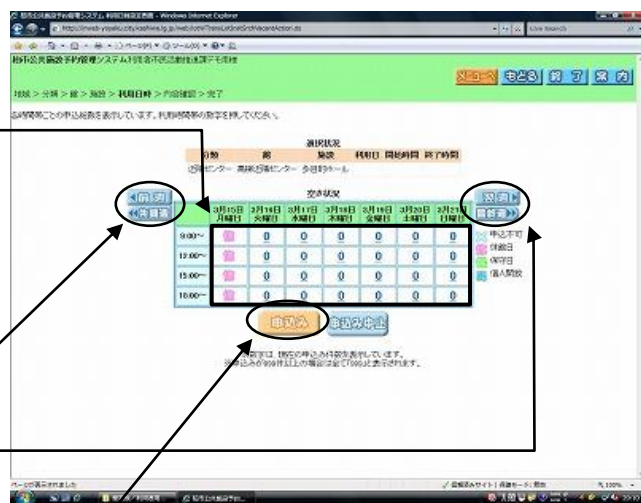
柏市公共施設予約管理システム 利用日時選択画面 - Windows Internet Explorer

柏市公共施設予約管理システム利用者予約画面

メニューへ もどる 終了 案内

地域 > 分類 > 館 > 施設 > 利用日時 > 内容確認 > 完了

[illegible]

選択状況

| 分類 | 館 | 施設 | 利用日 | 開始時間 | 終了時間 |
|---|---|---|---|---|---|
| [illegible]センター | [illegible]センター | 多目的ホール | | | |

空き状況

前の週 / 前週
次の週 / 翌週

| | 3月15日 月曜日 | 3月16日 火曜日 | 3月17日 水曜日 | 3月18日 木曜日 | 3月19日 金曜日 | 3月20日 土曜日 | 3月21日 日曜日 |
|---|---|---|---|---|---|---|---|
| 9:00~ | | 0 | 0 | 0 | 0 | 0 | 0 |
| 13:00~ | | 0 | 0 | 0 | 0 | 0 | 0 |
| 15:00~ | | 0 | 0 | 0 | 0 | 0 | 0 |
| 18:00~ | | 0 | 0 | 0 | 0 | 0 | 0 |

申込不可
休館日
保守日
個人開放

申込み 申込み中止

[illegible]は、現在の申込み件数を表しています。
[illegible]込みが999件以上の場合は全て「999」と表示されます。

ページが表示されました

100%